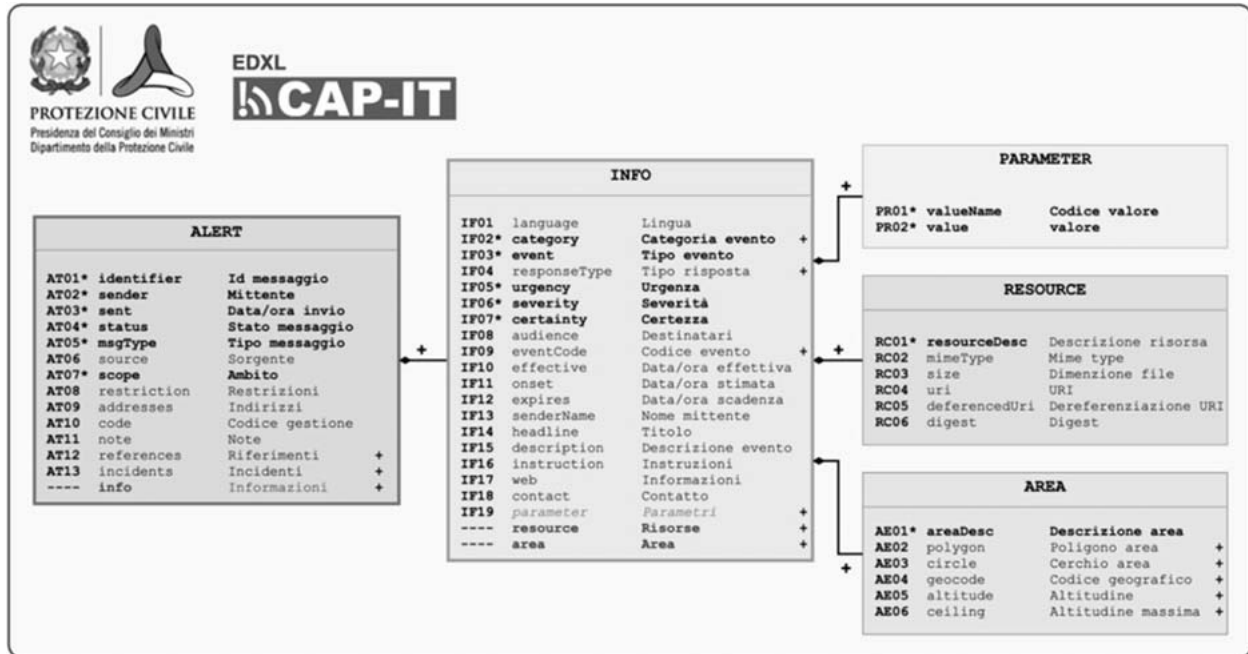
PROTEZIONE CIVILE
Presidenza del Consiglio dei Ministri
Dipartimento della Protezione Civile

EDXL
CAP-IT

ALERT

| | | | |
|---|---|---|---|
| AT01* | identifier | Id messaggio | |
| AT02* | sender | Mittente | |
| AT03* | sent | Data/ora invio | |
| AT04* | status | Stato messaggio | |
| AT05* | msgType | Tipo messaggio | |
| AT06 | source | Sorgente | |
| AT07* | scope | Ambito | |
| AT08 | restriction | Restrizioni | |
| AT09 | addresses | Indirizzi | |
| AT10 | code | Codice gestione | |
| AT11 | note | Note | |
| AT12 | references | Riferimenti | + |
| AT13 | incidents | Incidenti | + |
| ---- | info | Informazioni | + |

+

INFO

| | | | |
|---|---|---|---|
| IF01 | language | Lingua | |
| IF02* | category | Categoria evento | + |
| IF03* | event | Tipo evento | |
| IF04 | responseType | Tipo risposta | + |
| IF05* | urgency | Urgenza | |
| IF06* | severity | Severità | |
| IF07* | certainty | Certezza | |
| IF08 | audience | Destinatari | |
| IF09 | eventCode | Codice evento | + |
| IF10 | effective | Data/ora effettiva | |
| IF11 | onset | Data/ora stimata | |
| IF12 | expires | Data/ora scadenza | |
| IF13 | senderName | Nome mittente | |
| IF14 | headline | Titolo | |
| IF15 | description | Descrizione evento | |
| IF16 | instruction | Instruzioni | |
| IF17 | web | Informazioni | |
| IF18 | contact | Contatto | |
| IF19 | parameter | Parametri | + |
| ---- | resource | Risorse | + |
| ---- | area | Area | + |

+

PARAMETER

| | | |
|---|---|---|
| PR01* | valueName | Codice valore |
| PR02* | value | valore |

+

RESOURCE

| | | |
|---|---|---|
| RC01* | resourceDesc | Descrizione risorsa |
| RC02 | mimeType | Mime type |
| RC03 | size | Dimenzione file |
| RC04 | uri | URI |
| RC05 | deferencedUri | Dereferenziazione URI |
| RC06 | digest | Digest |

+

AREA

| | | | |
|---|---|---|---|
| AE01* | areaDesc | Descrizione area | |
| AE02 | polygon | Poligono area | + |
| AE03 | circle | Cerchio area | + |
| AE04 | geocode | Codice geografico | + |
| AE05 | altitude | Altitudine | + |
| AE06 | ceiling | Altitudine massima | + |